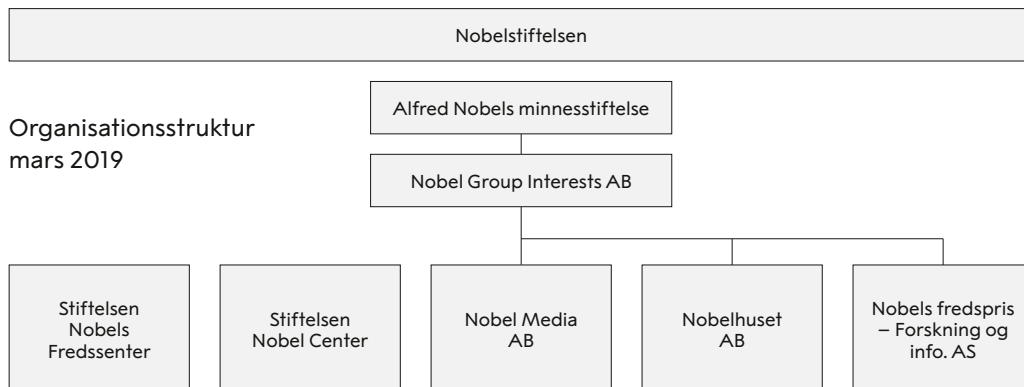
Nobelstiftelsen

Organisationsstruktur
mars 2019

Alfred Nobels minnesstiftelse

Nobel Group Interests AB

Stiftelsen Nobels Fredssenter

Stiftelsen Nobel Center

Nobel Media AB

Nobelhuset AB

Nobels fredspris – Forskning og info. AS